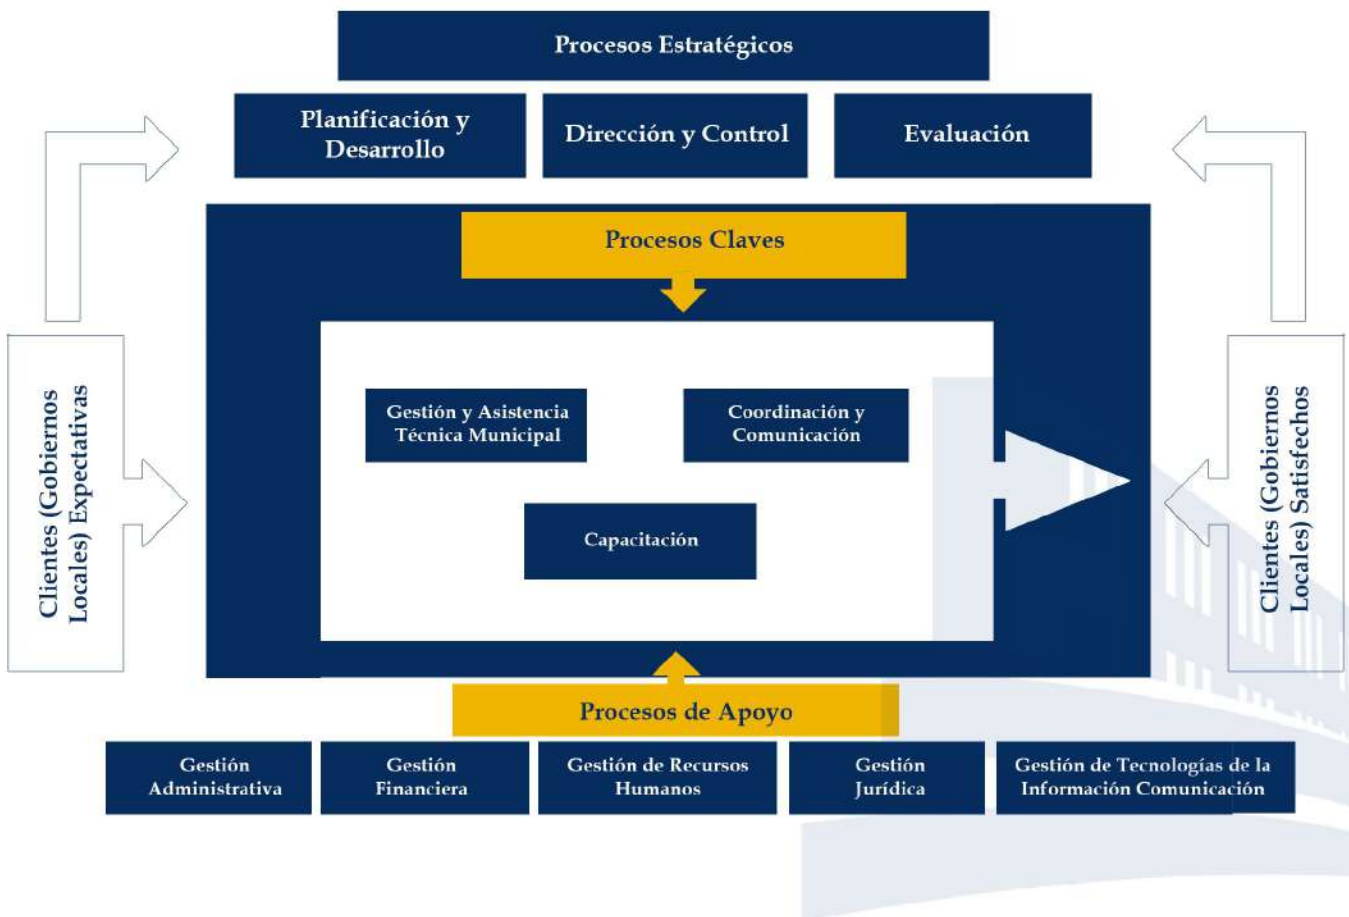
Procesos Estratégicos

Planificación y Desarrollo

Dirección y Control

Evaluación

Clientes (Gobiernos Locales) Expectativas

Procesos Claves

Gestión y Asistencia Técnica Municipal

Coordinación y Comunicación

Capacitación

Clientes (Gobiernos Locales) Satisfechos

Procesos de Apoyo

Gestión Administrativa

Gestión Financiera

Gestión de Recursos Humanos

Gestión Jurídica

Gestión de Tecnologías de la Información Comunicación